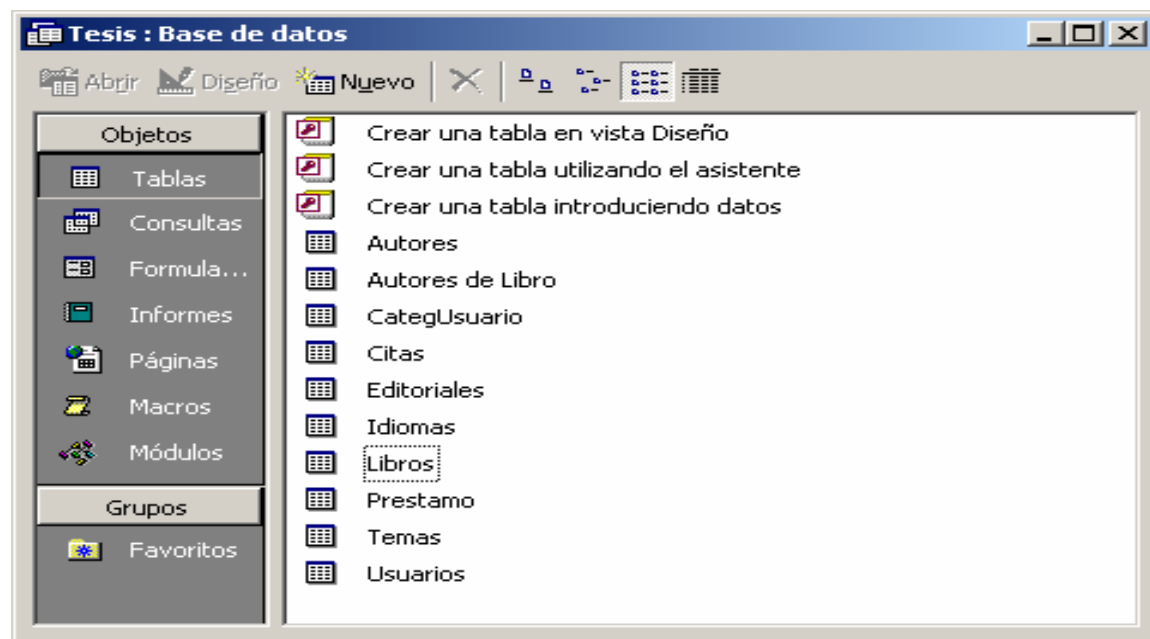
Tesis : Base de datos

Abrir Diseño Nuevo

Objetos
Tablas
Consultas
Formula...
Informes
Páginas
Macros
Módulos
Grupos
Favoritos

Crear una tabla en vista Diseño
Crear una tabla utilizando el asistente
Crear una tabla introduciendo datos
Autores
Autores de Libro
CategUsuario
Citas
Editoriales
Idiomas
Libros
Prestamo
Temas
Usuarios